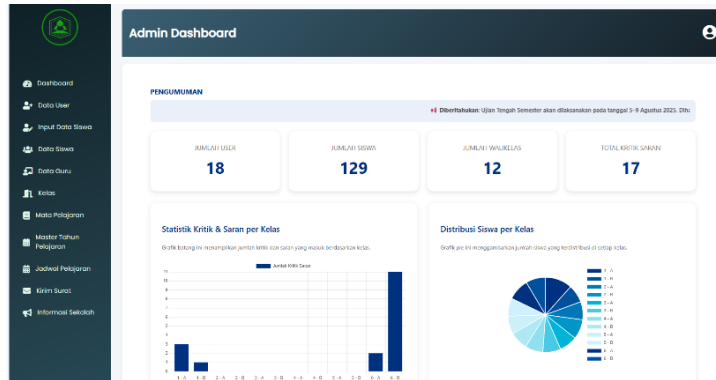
Dashboard
Data User
Input Data Siswa
Data Siswa
Data Guru
Kelas
Mata Pelajaran
Master Tahun Pelajaran
Jadwal Pelajaran
Kirim Surat
Informasi Sekolah

Admin Dashboard

PENGUMUMAN

Diberitahukan: Ujian Tengah Semester akan dilaksanakan pada tanggal 5-9 Agustus 2025. Dih

| JUMLAH USER | JUMLAH SISWA | JUMLAH WALIKELAS | TOTAL KRITIK SARAN |
|---|---|---|---|
| 18 | 129 | 12 | 17 |

Statistik Kritik & Saran per Kelas

Grafik batang ini menampilkan jumlah kritik dan saran yang masuk berdasarkan kelas.

Jumlah Kritik Saran

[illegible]

Distribusi Siswa per Kelas

Grafik pie ini menggambarkan jumlah siswa yang terdistribusi di setiap kelas.

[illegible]